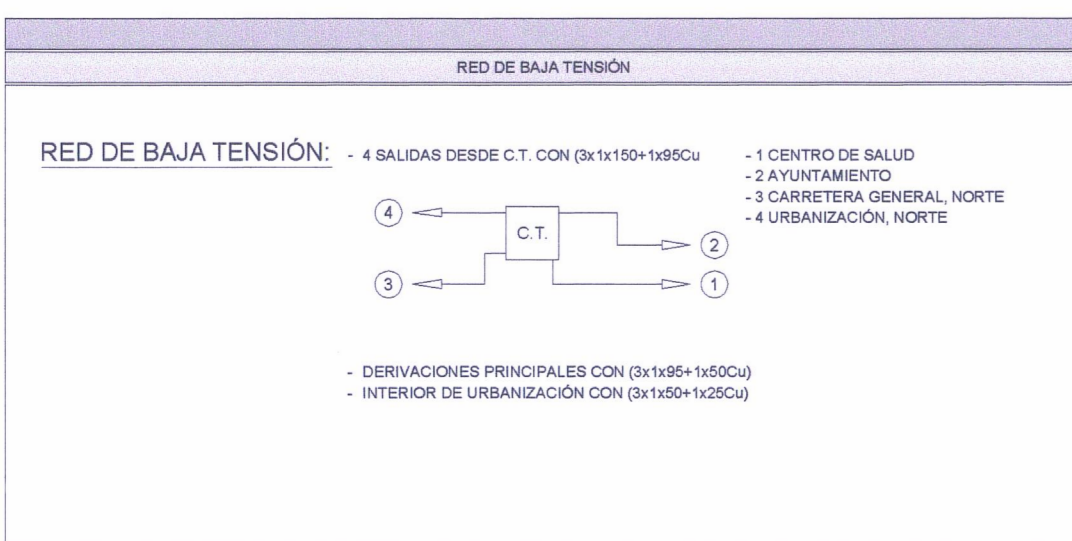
RED DE BAJA TENSIÓN

RED DE BAJA TENSIÓN: - 4 SALIDAS DESDE C.T. CON (3x1x150+1x95Cu

- 1 CENTRO DE SALUD
- 2 AYUNTAMIENTO
- 3 CARRETERA GENERAL, NORTE
- 4 URBANIZACIÓN, NORTE

4
C.T.
2
3
1

- DERIVACIONES PRINCIPALES CON (3x1x95+1x50Cu)
- INTERIOR DE URBANIZACIÓN CON (3x1x50+1x25Cu)